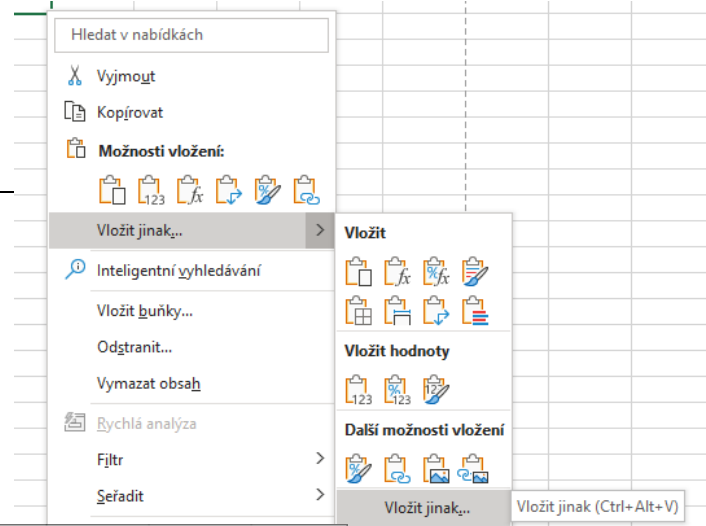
Hledat v nabídkách

Vyjmout

Kopírovat

Možnosti vložení:

Vložit jinak...

Inteligentní vyhledávání

Vložit buňky...

Odstranit...

Vymazat obsah

Rychlá analýza

Filtr

Seřadit

Vložit

Vložit hodnoty

Další možnosti vložení

Vložit jinak...

Vložit jinak (Ctrl+Alt+V)